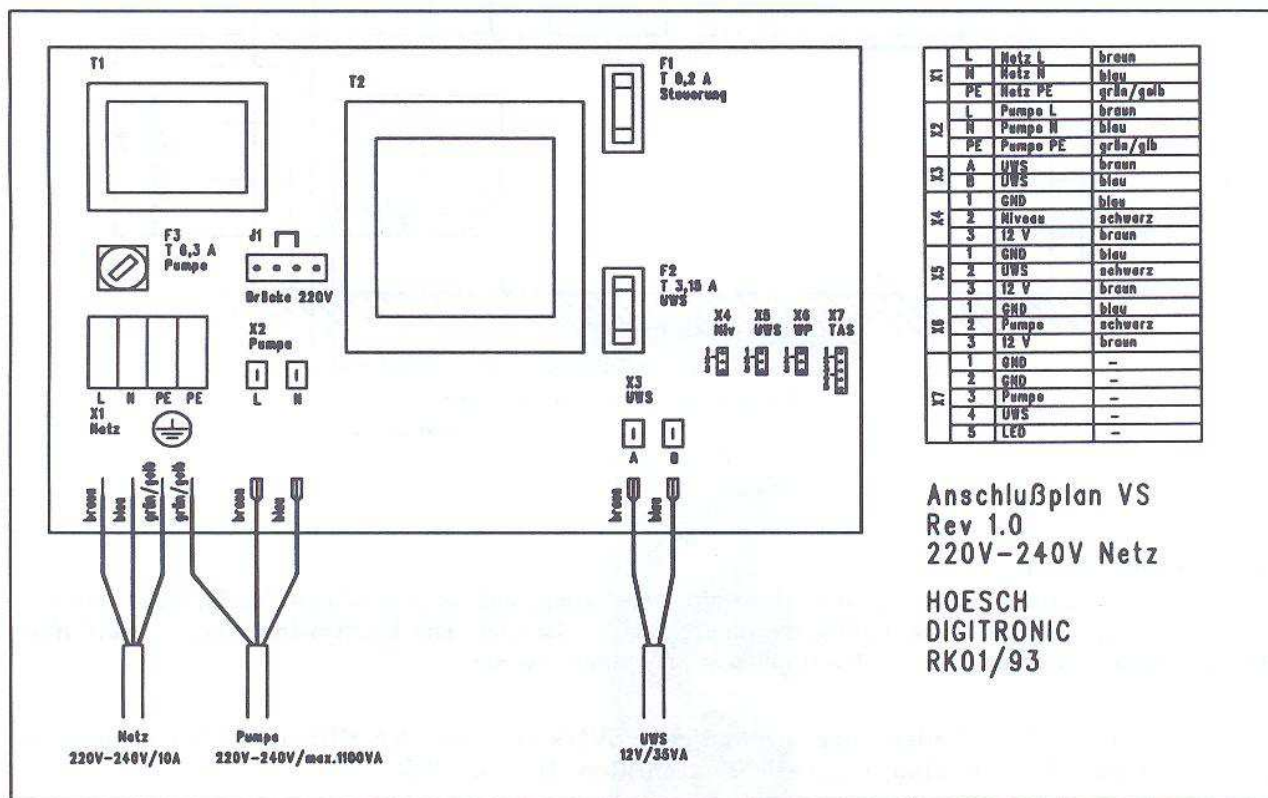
T1

T2

F1
T 0,2 A
Steuerung

F3
T 6,3 A
Pumpe

J1

Brücke 220V

F2
T 3,15 A
UWS

X4
Niv

X5
UWS

X6
WP

X7
TAS

X2
Pumpe

L N

L N PE PE
X1
Netz

X3
UWS

A B

braun blau grün/gelb grün/gelb

braun blau

braun blau

Netz
220V-240V/10A

Pumpe
220V-240V/max.1100VA

UWS
12V/35VA

| | | | |
|---|---|---|---|
| X1 | L | Netz L | braun |
| | N | Netz N | blau |
| | PE | Netz PE | grün/gelb |
| X2 | L | Pumpe L | braun |
| | N | Pumpe N | blau |
| | PE | Pumpe PE | grün/glb |
| X3 | A | UWS | braun |
| | B | UWS | blau |
| X4 | 1 | GND | blau |
| | 2 | Niveau | schwarz |
| | 3 | 12 V | braun |
| X5 | 1 | GND | blau |
| | 2 | UWS | schwarz |
| | 3 | 12 V | braun |
| X6 | 1 | GND | blau |
| | 2 | Pumpe | schwarz |
| | 3 | 12 V | braun |
| X7 | 1 | GND | – |
| | 2 | GND | – |
| | 3 | Pumpe | – |
| | 4 | UWS | – |
| | 5 | LED | – |

Anschlußplan VS
Rev 1.0
220V-240V Netz

HOESCH
DIGITRONIC
RK01/93